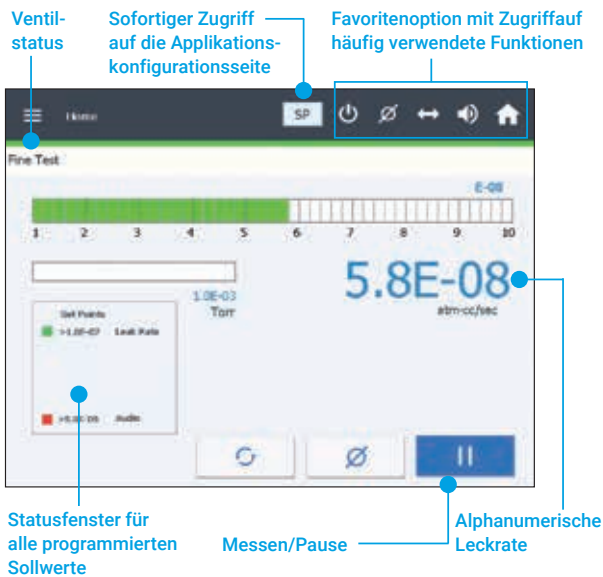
Ventilstatus

Sofortiger Zugriff auf die Applikationskonfigurationsseite

Favoritenoption mit Zugriffauf häufig verwendete Funktionen

Home

SP

Fine Test

E-08

1 2 3 4 5 6 7 8 9 10

1.0E-03
Torr

5.8E-08
atm-cc/sec

Set Points
>1.0E-07 Leak Rate
>5.0E-06 Audio

Statusfenster für alle programmierten Sollwerte

Messen/Pause

Alphanumerische Leckrate